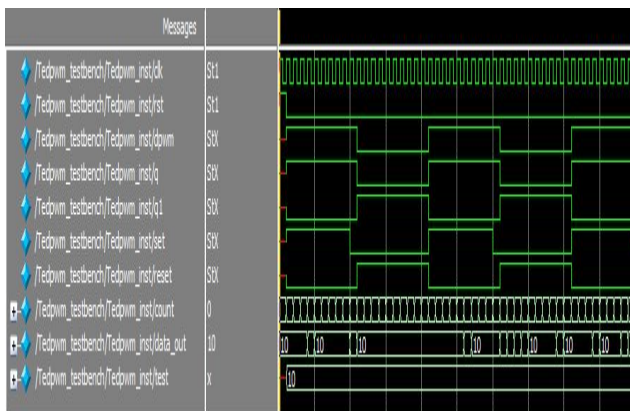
Messages

/Tedpwm_testbench/Tedpwm_inst/clk St1
/Tedpwm_testbench/Tedpwm_inst/rst St1
/Tedpwm_testbench/Tedpwm_inst/dpwm StX
/Tedpwm_testbench/Tedpwm_inst/q StX
/Tedpwm_testbench/Tedpwm_inst/q1 StX
/Tedpwm_testbench/Tedpwm_inst/set StX
/Tedpwm_testbench/Tedpwm_inst/reset StX
/Tedpwm_testbench/Tedpwm_inst/count 0
/Tedpwm_testbench/Tedpwm_inst/data_out 10
/Tedpwm_testbench/Tedpwm_inst/test x

10 10 10 10 10 10 10
10